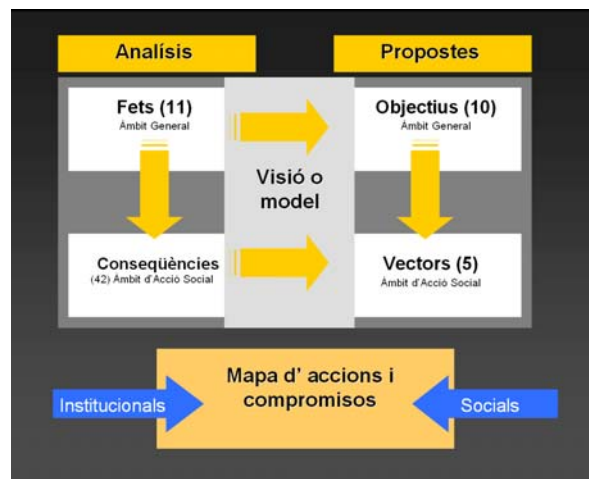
Analísis

Propostes

Fets (11)
Àmbit General

Visió o model

Objectius (10)
Àmbit General

Conseqüències
(42) Àmbit d'Acció Social

Vectors (5)
Àmbit d'Acció Social

Mapa d' accions i compromisos

Institucionals

Socials